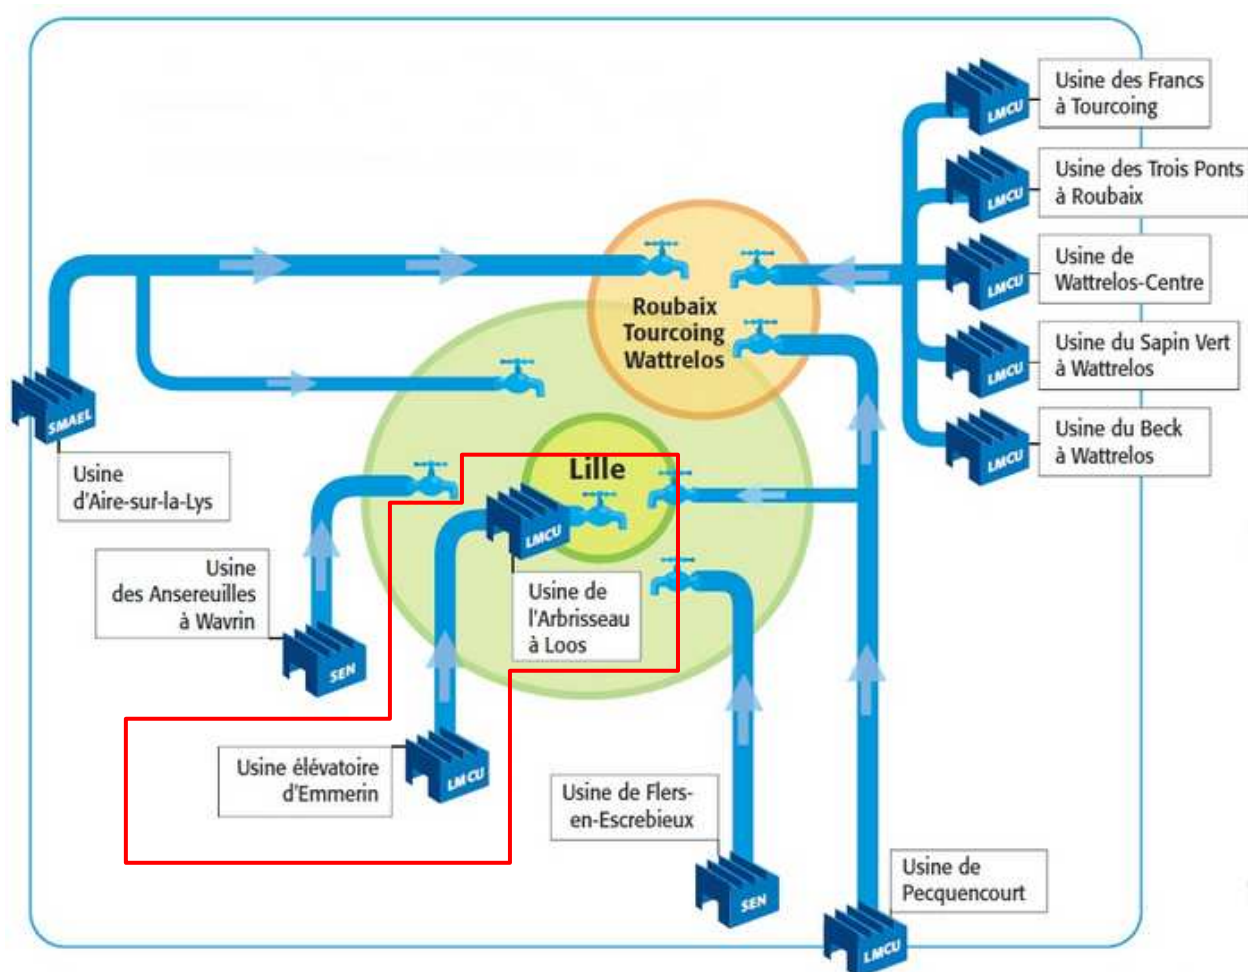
Usine des Francs à Tourcoing

LMCU

Usine des Trois Ponts à Roubaix

LMCU

Usine de Wattrelos-Centre

LMCU

Usine du Sapin Vert à Wattrelos

LMCU

Usine du Beck à Wattrelos

LMCU

Roubaix Tourcoing Wattrelos

SMAEL

Usine d'Aire-sur-la-Lys

Lille

LMCU

Usine de l'Arbrisseau à Loos

Usine des Ansereuilles à Wavrin

SEN

Usine élévatoire d'Emmerin

LMCU

Usine de Flers-en-Escrebieux

SEN

Usine de Pecquencourt

LMCU